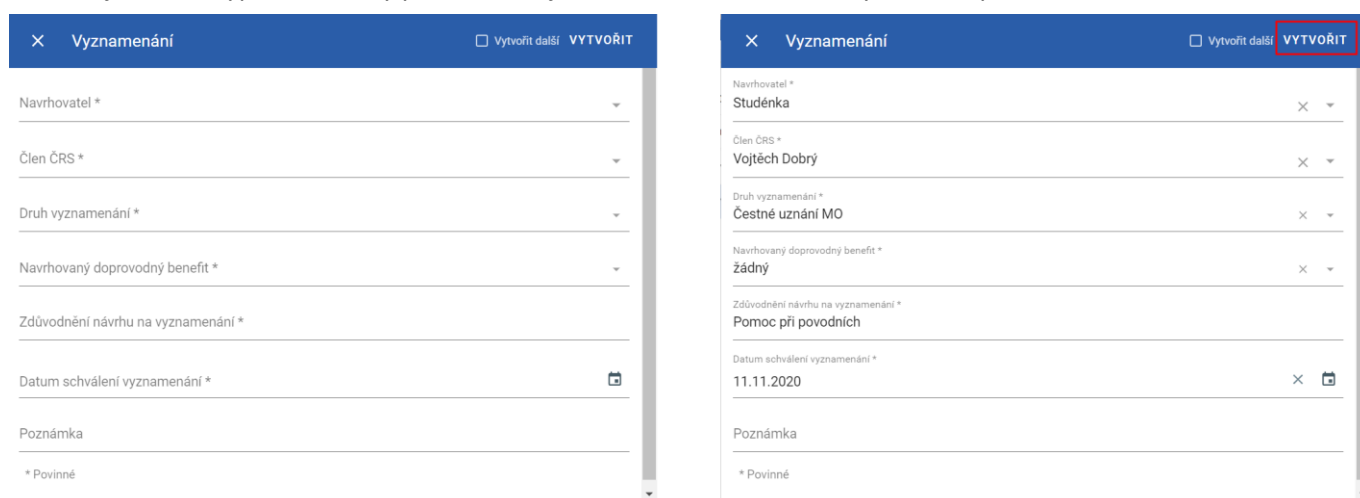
× Vyznamenání

Vytvořit další VYTVOŘIT

Navrhovatel *

Člen ČRS *

Druh vyznamenání *

Navrhovaný doprovodný benefit *

Zdůvodnění návrhu na vyznamenání *

Datum schválení vyznamenání *

Poznámka

* Povinné

× Vyznamenání

Vytvořit další VYTVOŘIT

Navrhovatel *
Studénka

Člen ČRS *
Vojtěch Dobrý

Druh vyznamenání *
Čestné uznání MO

Navrhovaný doprovodný benefit *
žádný

Zdůvodnění návrhu na vyznamenání *
Pomoc při povodních

Datum schválení vyznamenání *
11.11.2020

Poznámka

* Povinné